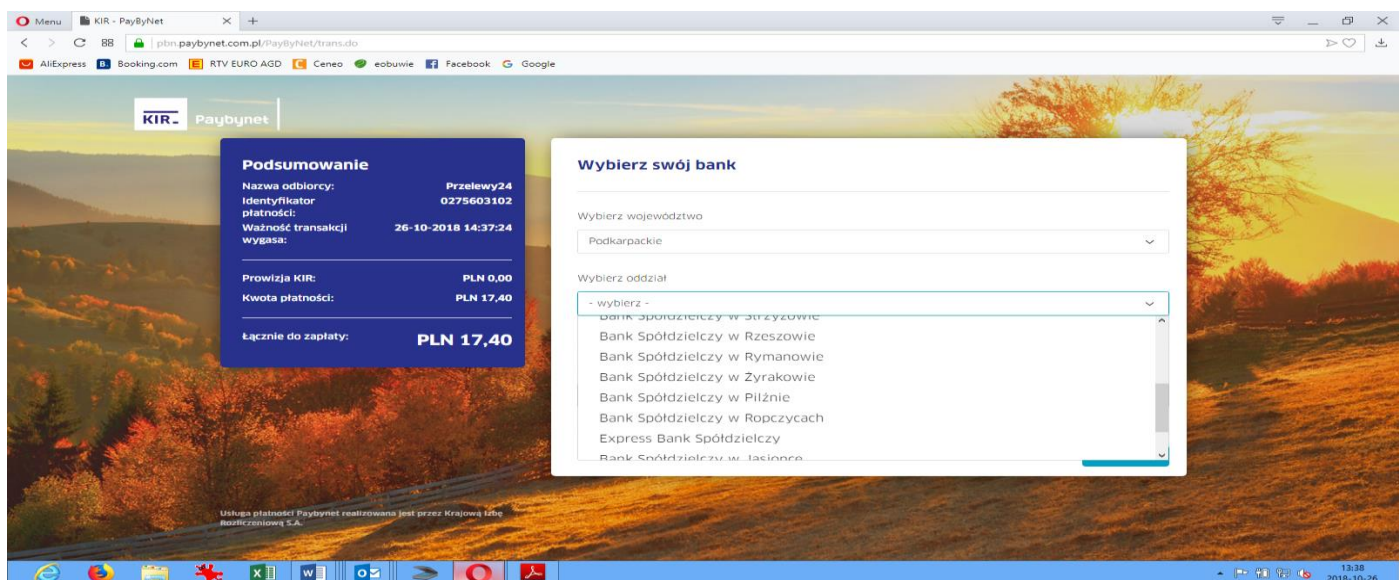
Menu KIR - PayByNet × +

pbn.paybynet.com.pl/PayByNet/trans.do

AliExpress Booking.com RTV EURO AGD Ceneo eobuwie Facebook Google

KIR Paybynet

Podsumowanie

Nazwa odbiorcy: Przelewy24
Identyfikator płatności: 0275603102
Ważność transakcji wygasa: 26-10-2018 14:37:24

Prowizja KIR: PLN 0,00
Kwota płatności: PLN 17,40

Łącznie do zapłaty: PLN 17,40

Wybierz swój bank

Wybierz województwo

Podkarpackie

Wybierz oddział

- wybierz -

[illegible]
Bank Spółdzielczy w Rzeszowie
Bank Spółdzielczy w Rymanowie
Bank Spółdzielczy w Żyrakowie
Bank Spółdzielczy w Pilźnie
Bank Spółdzielczy w Ropczycach
Express Bank Spółdzielczy
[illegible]

Usługa płatności Paybynet realizowana jest przez Krajową Izbę Rozliczeniową S.A.

13:38
2018-10-26